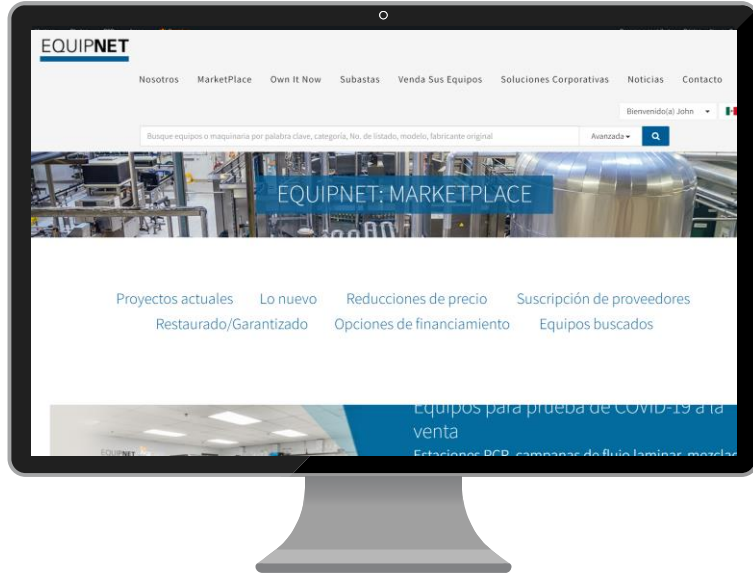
EQUIPNET

Nosotros MarketPlace Own It Now Subastas Venda Sus Equipos Soluciones Corporativas Noticias Contacto

Bienvenido(a) John

Busque equipos o maquinaria por palabra clave, categoría, No. de listado, modelo, fabricante original

Avanzada

EQUIPNET: MARKETPLACE

Proyectos actuales Lo nuevo Reducciones de precio Suscripción de proveedores
Restaurado/Garantizado Opciones de financiamiento Equipos buscados

Equipos para prueba de COVID-19 a la venta

Estaciones PCR, campanas de flujo laminar, mezcla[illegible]

EQUIPNET